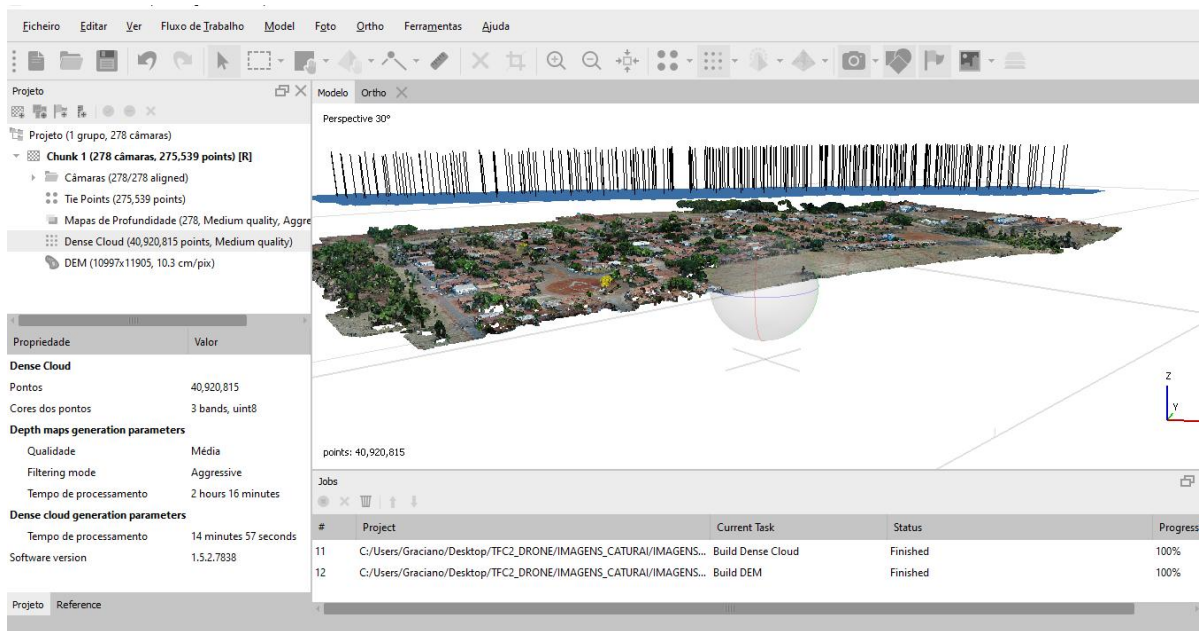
Ficheiro Editar Ver Fluxo de Trabalho Model Foto Ortho Ferramentas Ajuda

Projeto

Projeto (1 grupo, 278 câmaras)
Chunk 1 (278 câmaras, 275,539 points) [R]
Câmaras (278/278 aligned)
Tie Points (275,539 points)
Mapas de Profundidade (278, Medium quality, Aggre
Dense Cloud (40,920,815 points, Medium quality)
DEM (10997x11905, 10.3 cm/pix)

| Propriedade | Valor |
|---|---|
| **Dense Cloud** | |
| Pontos | 40,920,815 |
| Cores dos pontos | 3 bands, uint8 |
| **Depth maps generation parameters** | |
| Qualidade | Média |
| Filtering mode | Aggressive |
| Tempo de processamento | 2 hours 16 minutes |
| **Dense cloud generation parameters** | |
| Tempo de processamento | 14 minutes 57 seconds |
| Software version | 1.5.2.7838 |

Projeto Reference

Modelo Ortho

Perspective 30°

points: 40,920,815

Z
Y

Jobs

| # | Project | Current Task | Status | Progress |
|---|---|---|---|---|
| 11 | C:/Users/Graciano/Desktop/TFC2_DRONE/IMAGENS_CATURAI/IMAGENS... | Build Dense Cloud | Finished | 100% |
| 12 | C:/Users/Graciano/Desktop/TFC2_DRONE/IMAGENS_CATURAI/IMAGENS... | Build DEM | Finished | 100% |